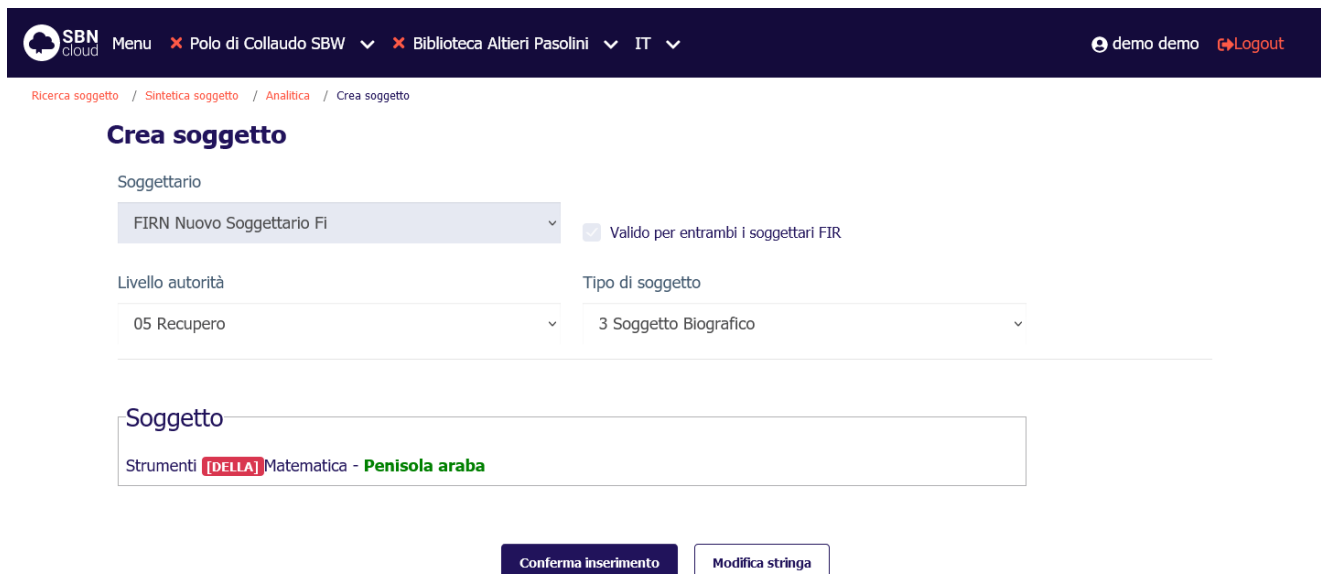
SBN cloud Menu ✕ Polo di Collaudo SBW ✕ Biblioteca Altieri Pasolini IT

demo demo Logout

Ricerca soggetto / Sintetica soggetto / Analitica / Crea soggetto

Crea soggetto

Soggettario

FIRN Nuovo Soggettario Fi

Valido per entrambi i soggettari FIR

Livello autorità

05 Recupero

Tipo di soggetto

3 Soggetto Biografico

Soggetto

Strumenti [DELLA] Matematica - Penisola araba

Conferma inserimento

Modifica stringa